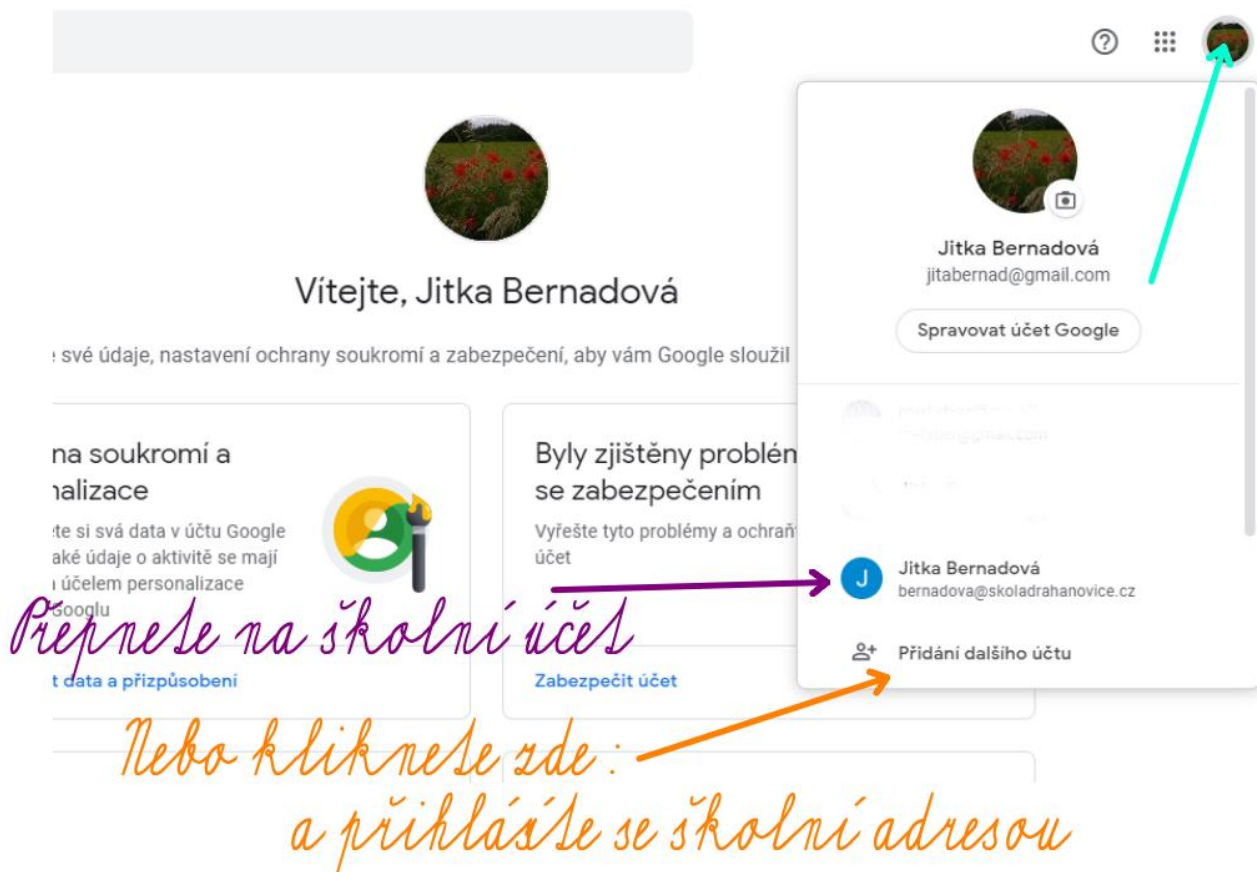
Vítejte, Jitka Bernadová

: své údaje, nastavení ochrany soukromí a zabezpečení, aby vám Google sloužil

na soukromí a nalizace

ite si svá data v účtu Google aké údaje o aktivitě se mají účelem personalizace Googlu

t data a přizpůsobení

Byly zjištěny problém se zabezpečením

Vyřešte tyto problémy a ochraň účet

Zabezpečit účet

Jitka Bernadová
jitabernad@gmail.com

Spravovat účet Google

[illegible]
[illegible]@gmail.com

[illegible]

Jitka Bernadová
bernadova@skoladrahanovice.cz

Přidání dalšího účtu

Přepnete na školní účet

Nebo kliknete zde :
a přihlásíte se školní adresou